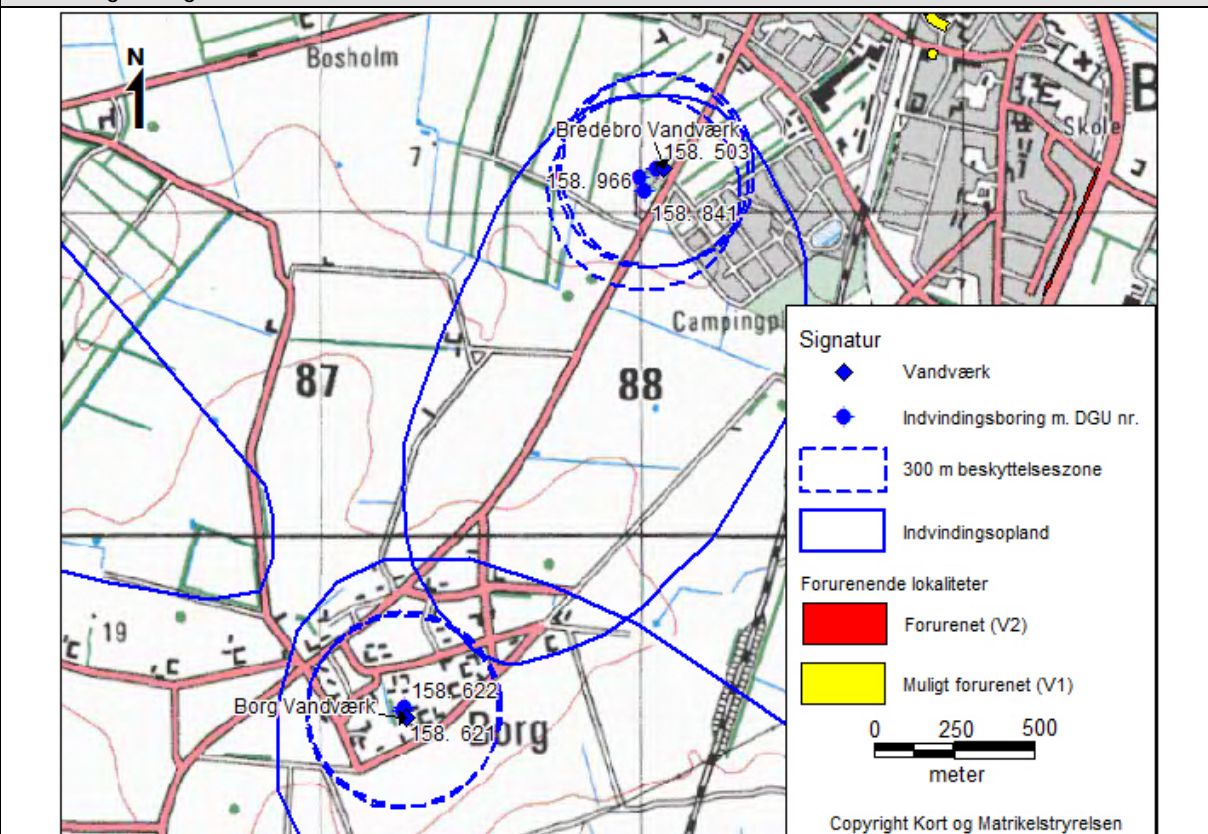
N

Bosholm

Bredebro Vandværk
158. 503
158. 966
158. 841

Skole

B

7

Campingp

87

88

19

Borg Vandværk
158. 622
158. 621
Borg

Signatur
Vandværk
Indvindingsboring m. DGU nr.
300 m beskyttelseszone
Indvindingsopland
Forurenende lokaliteter
Forurenet (V2)
Muligt forurenet (V1)
0 250 500
meter

Copyright Kort og Matrikelstyrelsen